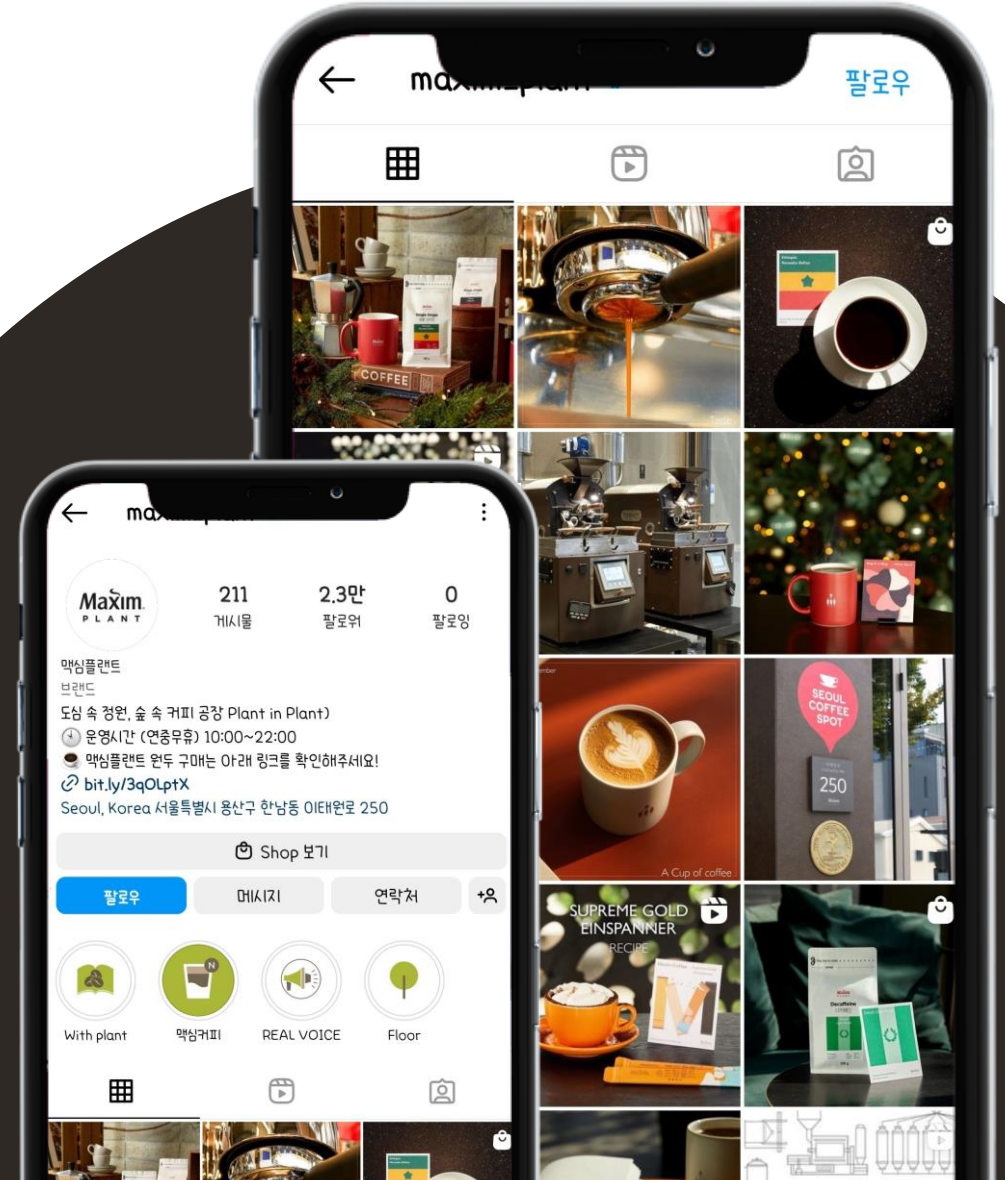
maxim.plant

팔로우

COFFEE

SEOUL COFFEE SPOT

250

A Cup of coffee

SUPREME GOLD EINSPANNER RECIPE

Decaffeine

maxim.plant

Maxim PLANT

211
게시물

2.3만
팔로워

0
팔로잉

맥심플랜트
브랜드
도심 속 정원, 숲 속 커피 공장 Plant in Plant)
🕙 운영시간 (연중무휴) 10:00~22:00
☕ 맥심플랜트 원두 구매는 아래 링크를 확인해주세요!
bit.ly/3qOLptX
Seoul, Korea 서울특별시 용산구 한남동 이태원로 250

Shop 보기

팔로우

메시지

연락처

With plant

맥심커피

REAL VOICE

Floor